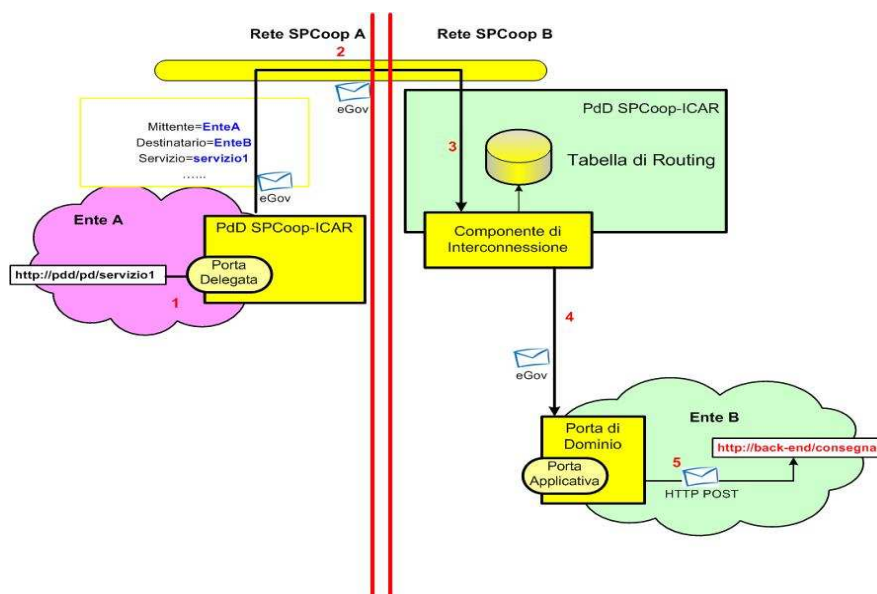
Rete SPCoop A

Rete SPCoop B

2

eGov

PdD SPCoop-ICAR

Mittente=EnteA
Destinatario=EnteB
Servizio=servizio1
......

3

Tabella di Routing

eGov

Ente A

PdD SPCoop-ICAR

Componente di Interconnessione

http://pdd/pd/servizio1

Porta Delegata

1

4

eGov

Ente B

Porta di Dominio

http://back-end/consegna

Porta Applicativa

5

HTTP POST